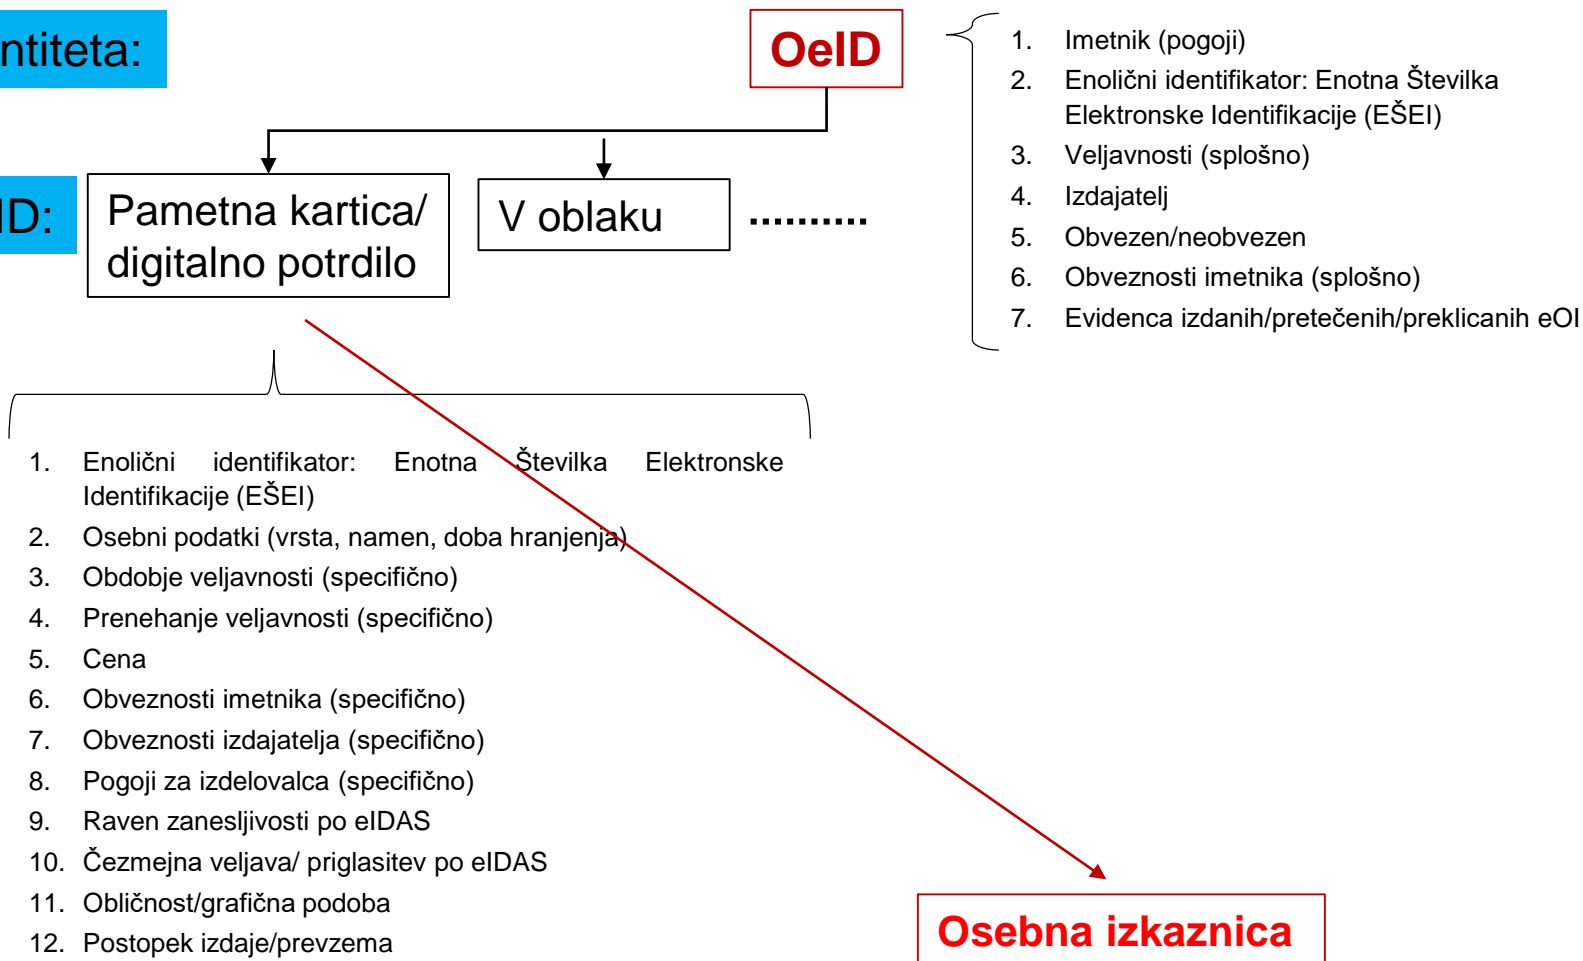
ntiteta:

OeID

1. Imetnik (pogoji)
2. Enolični identifikator: Enotna Številka Elektronske Identifikacije (EŠEI)
3. Veljavnosti (splošno)
4. Izdajatelj
5. Obvezen/neobvezen
6. Obveznosti imetnika (splošno)
7. Evidenca izdanih/pretečenih/preklicanih eOI

ID:

Pametna kartica/ digitalno potrdilo

V oblaku

..........

1. Enolični identifikator: Enotna Številka Elektronske Identifikacije (EŠEI)
2. Osebni podatki (vrsta, namen, doba hranjenja)
3. Obdobje veljavnosti (specifično)
4. Prenehanje veljavnosti (specifično)
5. Cena
6. Obveznosti imetnika (specifično)
7. Obveznosti izdajatelja (specifično)
8. Pogoji za izdelovalca (specifično)
9. Raven zanesljivosti po eIDAS
10. Čezmejna veljava/ priglasitev po eIDAS
11. Obličnost/grafična podoba
12. Postopek izdaje/prevzema

Osebna izkaznica